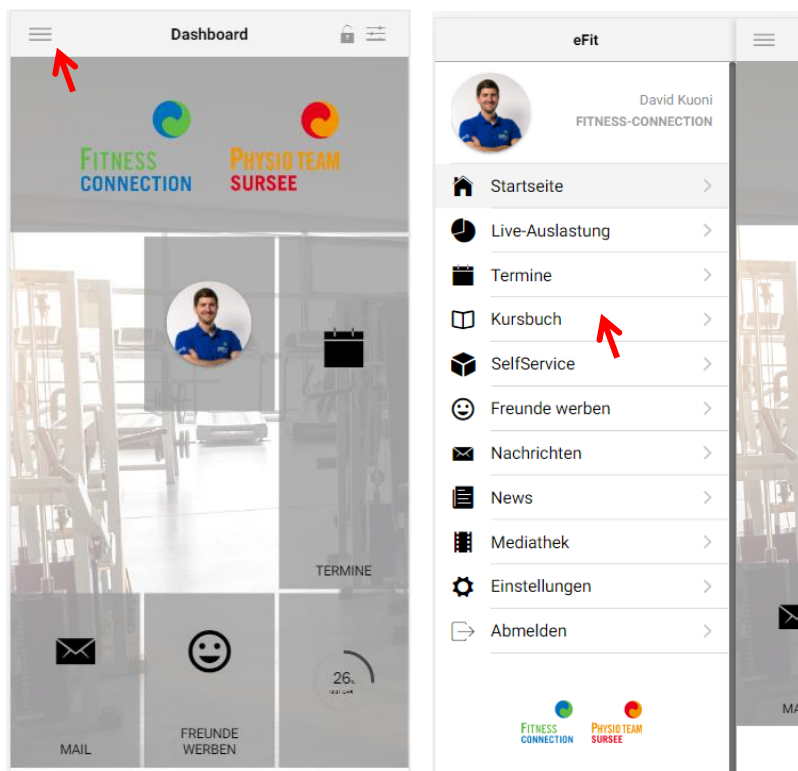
Dashboard

FITNESS CONNECTION

PHYSIO TEAM SURSEE

TERMINE

MAIL

FREUNDE WERBEN

26%

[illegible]

eFit

David Kuoni
FITNESS-CONNECTION

Startseite
Live-Auslastung
Termine
Kursbuch
SelfService
Freunde werben
Nachrichten
News
Mediathek
Einstellungen
Abmelden

FITNESS CONNECTION

PHYSIO TEAM SURSEE

MA